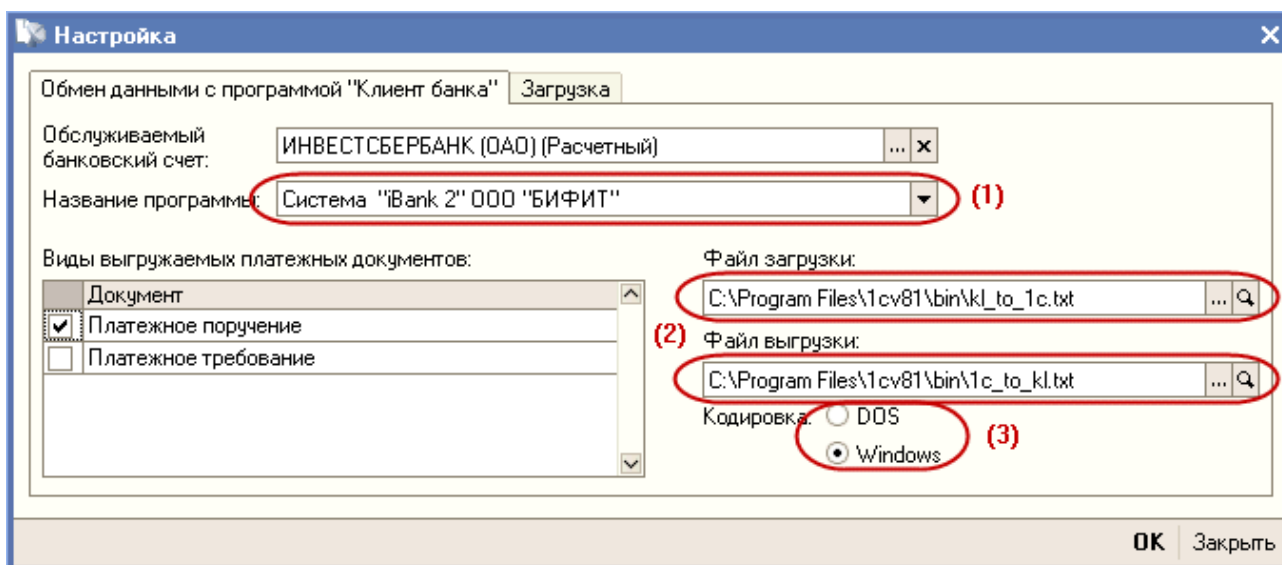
Настройка

Обмен данными с программой "Клиент банка" | Загрузка

Обслуживаемый банковский счет: ИНВЕСТСБЕРБАНК (ОАО) (Расчетный) ... ×

Название программы: Система "iBank 2" ООО "БИФИТ" (1)

Виды выгружаемых платежных документов:

| | Документ |
|---|---|
| ✔ | Платежное поручение |
| | Платежное требование |

Файл загрузки:
C:\Program Files\1cv81\bin\kl_to_1c.txt ...

(2)

Файл выгрузки:
C:\Program Files\1cv81\bin\1c_to_kl.txt ...

Кодировка: DOS
Windows (3)

OK Закрыть